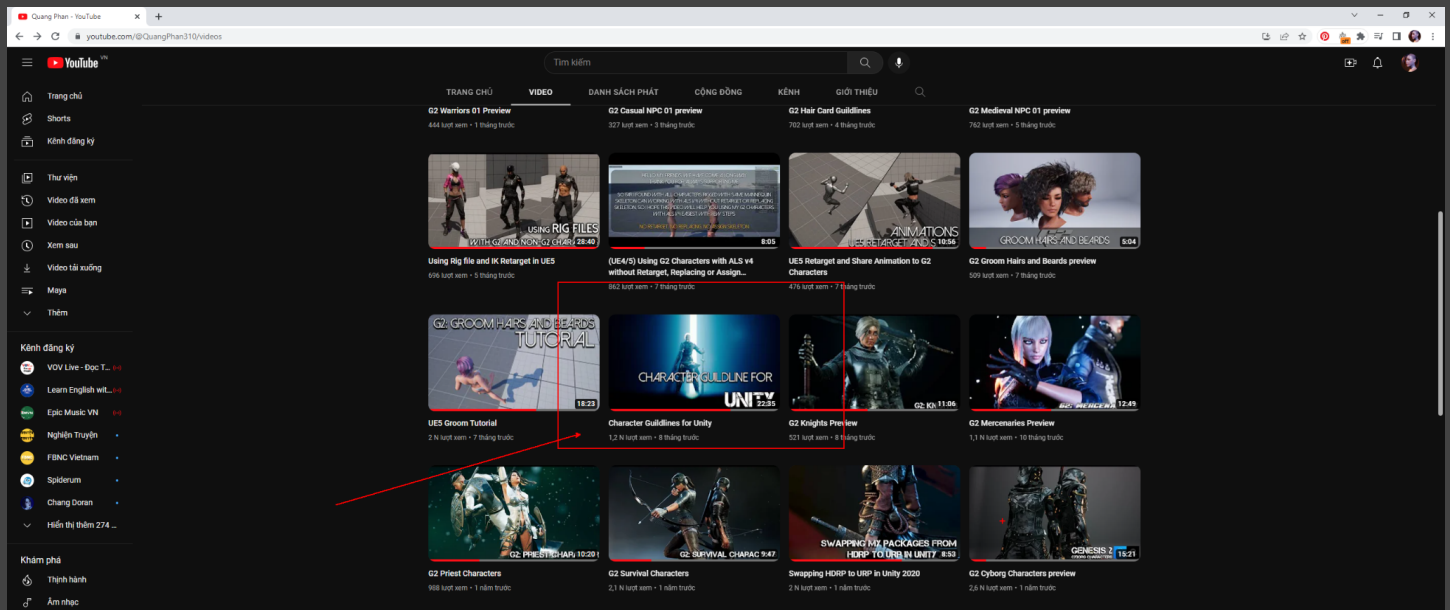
Quang Phan - YouTube
youtube.com/@QuangPhan310/videos

YouTube VN
Tìm kiếm

TRANG CHỦ VIDEO DANH SÁCH PHÁT CỘNG ĐỒNG KÊNH GIỚI THIỆU

Trang chủ
Shorts
Kênh đăng ký
Thư viện
Video đã xem
Video của bạn
Xem sau
Video tải xuống
Maya
Thêm

Kênh đăng ký
VOV Live - Đọc T...
Learn English wit...
Epic Music VN
Nghiện Truyện
FBNC Vietnam
Spiderum
Chang Doran
Hiển thị thêm 274 ...

Khám phá
Thịnh hành
Âm nhạc

G2 Warriors 01 Preview
444 lượt xem • 1 tháng trước
G2 Casual NPC 01 preview
327 lượt xem • 3 tháng trước
G2 Hair Card Guildlines
702 lượt xem • 4 tháng trước
G2 Medieval NPC 01 preview
762 lượt xem • 5 tháng trước

USING RIG FILES WITH G2 AND NON-G2 CHAR 28:40
Using Rig file and IK Retarget in UE5
696 lượt xem • 5 tháng trước

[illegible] 8:05
(UE4/5) Using G2 Characters with ALS v4 without Retarget, Replacing or Assign...
862 lượt xem • 7 tháng trước

ANIMATIONS UE5 RETARGET AND S 10:56
UE5 Retarget and Share Animation to G2 Characters
476 lượt xem • 7 tháng trước

GROOM HAIRS AND BEARDS 5:04
G2 Groom Hairs and Beards preview
509 lượt xem • 7 tháng trước

G2: GROOM HAIRS AND BEARDS TUTORIAL 18:23
UE5 Groom Tutorial
2 N lượt xem • 7 tháng trước

CHARACTER GUILDLINE FOR UNITY 22:35
Character Guildlines for Unity
1,2 N lượt xem • 8 tháng trước

G2: KN 11:06
G2 Knights Preview
521 lượt xem • 8 tháng trước

G2: MERCENA 12:49
G2 Mercenaries Preview
1,1 N lượt xem • 10 tháng trước

G2: PRIEST CHAR 10:20
G2 Priest Characters
988 lượt xem • 1 năm trước

G2: SURVIVAL CHARAC 9:47
G2 Survival Characters
2,1 N lượt xem • 1 năm trước

SWAPPING MY PACKAGES FROM HDRP TO URP IN UNITY 8:53
Swapping HDRP to URP in Unity 2020
2 N lượt xem • 1 năm trước

GENESIS 2 15:21
G2 Cyborg Characters preview
2,6 N lượt xem • 1 năm trước